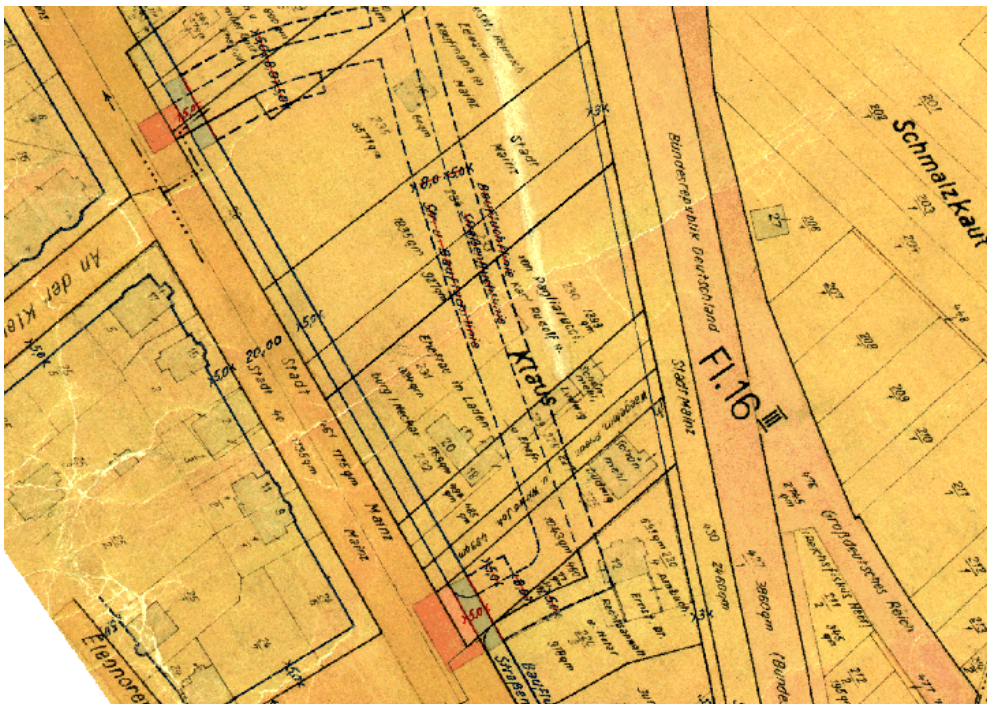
Schmalzkaut

Fl. 16 III

Bundesrepublik Deutschland

Stadt Mainz

Klaus

Stadt Mainz

An der Kle

Eleonore

Stadt Mainz

20,00

Baufluchtlinie

Straßen

Großdeutsches Reich

Stadt Mainz

Ehefrau in Laden

Stadt Mainz

X 8,0

Straßen- u. Baufluchtlinie

Baufluchtlinie